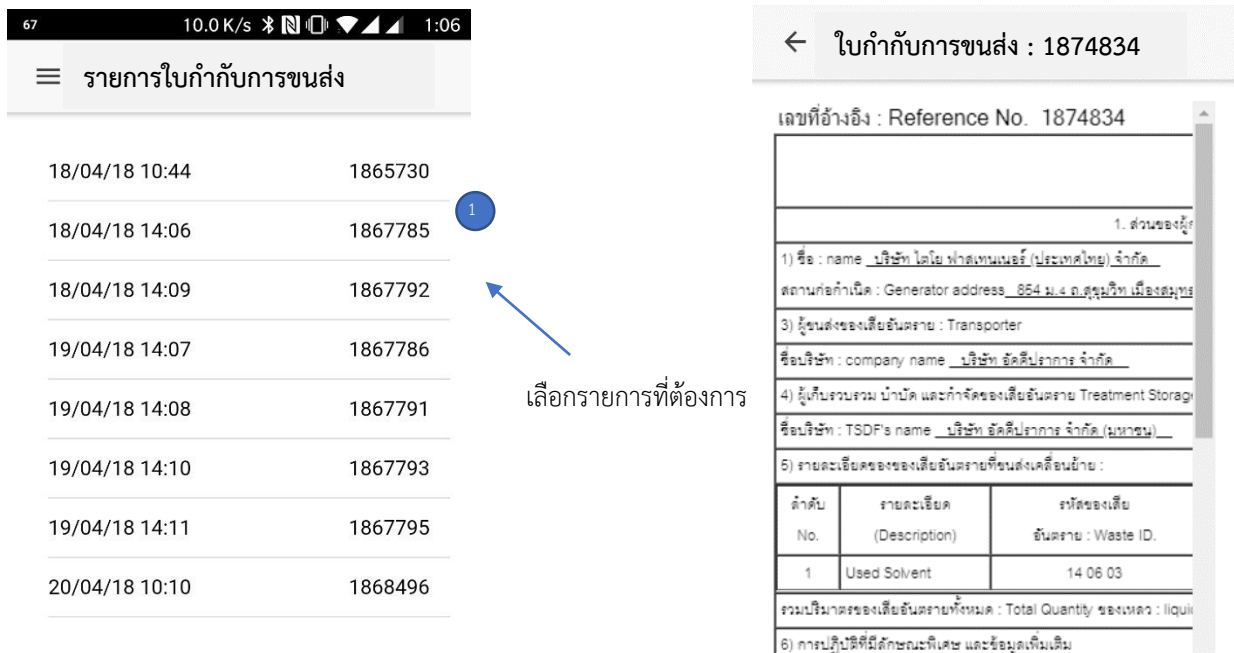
67 10.0 K/s 1:06

≡ รายการใบกำกับการขนส่ง

| | |
|---|---|
| 18/04/18 10:44 | 1865730 |
| 18/04/18 14:06 | 1867785 |
| 18/04/18 14:09 | 1867792 |
| 19/04/18 14:07 | 1867786 |
| 19/04/18 14:08 | 1867791 |
| 19/04/18 14:10 | 1867793 |
| 19/04/18 14:11 | 1867795 |
| 20/04/18 10:10 | 1868496 |

1

เลือกรายการที่ต้องการ

← ใบกำกับการขนส่ง : 1874834

เลขที่อ้างอิง : Reference No. 1874834

1. ส่วนของผู้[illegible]

1) ชื่อ : name บริษัท ไดโย ฟาสเทนเนอร์ (ประเทศไทย) จำกัด

สถานก่อกำเนิด : Generator address 854 ม.4 ถ.สุขุมวิท เมืองสมุทร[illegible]

3) ผู้ขนส่งของเสียอันตราย : Transporter

ชื่อบริษัท : company name บริษัท อัคคีปราการ จำกัด

4) ผู้เก็บรวบรวม บำบัด และกำจัดของเสียอันตราย Treatment Storag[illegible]

ชื่อบริษัท : TSDF's name บริษัท อัคคีปราการ จำกัด (มหาชน)

5) รายละเอียดของของเสียอันตรายที่ขนส่งเคลื่อนย้าย :

| ลำดับ No. | รายละเอียด (Description) | รหัสของเสีย อันตราย : Waste ID. |
|---|---|---|
| 1 | Used Solvent | 14 06 03 |

รวมปริมาตรของเสียอันตรายทั้งหมด : Total Quantity ของเหลว : liqui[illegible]

6) การปฏิบัติที่มีลักษณะพิเศษ และข้อมูลเพิ่มเติม